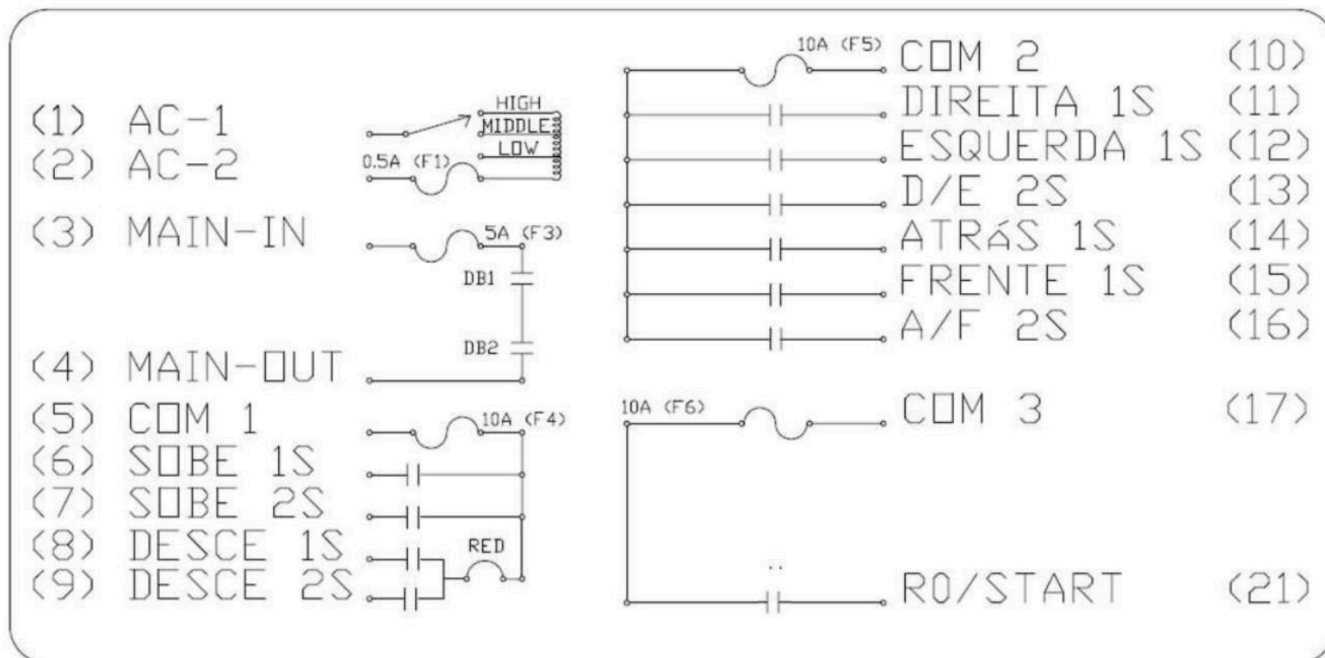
(1) AC-1
(2) AC-2
HIGH
MIDDLE
LOW
0.5A (F1)
(3) MAIN-IN
5A (F3)
DB1
DB2
(4) MAIN-OUT
(5) COM 1
10A (F4)
(6) SOBE 1S
(7) SOBE 2S
(8) DESCE 1S
RED
(9) DESCE 2S

10A (F5) COM 2 (10)
DIREITA 1S (11)
ESQUERDA 1S (12)
D/E 2S (13)
ATRÁS 1S (14)
FRENTE 1S (15)
A/F 2S (16)

10A (F6) COM 3 (17)

RO/START (21)